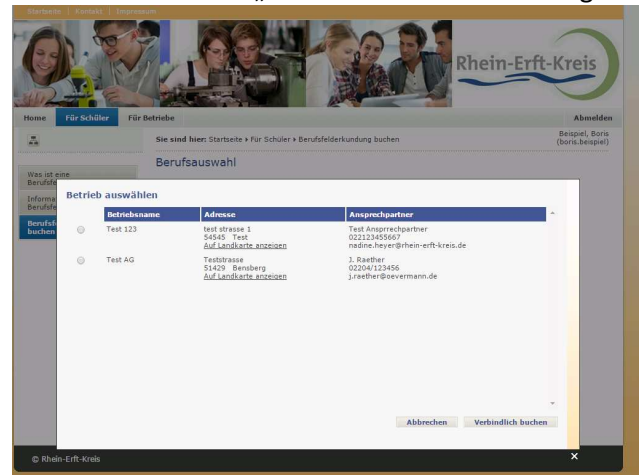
Startseite | Kontakt | Impressum

Rhein-Erft-Kreis

Home Für Schüler Für Betriebe Abmelden

Sie sind hier: Startseite ▸ Für Schüler ▸ Berufsfelderkundung buchen

Beispiel, Boris (boris.beispiel)

Berufsauswahl

Was ist eine Berufsfe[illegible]

Informa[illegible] Berufsfe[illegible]

Berufsfe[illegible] buchen

Betrieb auswählen

| | Betriebsname | Adresse | Ansprechpartner |
|---|---|---|---|
| ○ | Test 123 | test strasse 1<br>54545 Test<br>Auf Landkarte anzeigen | Test Ansprechpartner<br>022123455667<br>nadine.heyer@rhein-erft-kreis.de |
| ○ | Test AG | Teststrasse<br>51429 Bensberg<br>Auf Landkarte anzeigen | J. Raether<br>02204/123456<br>j.raether@oevermann.de |

Abbrechen Verbindlich buchen

© Rhein-Erft-Kreis

×